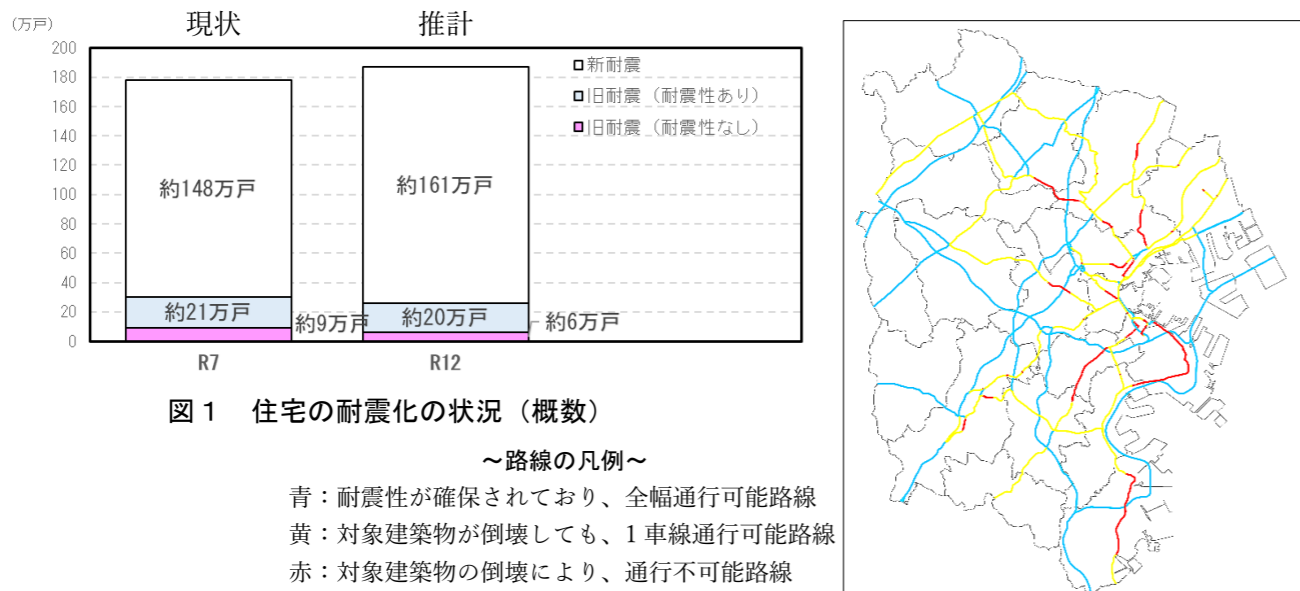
(万戸)

現状　推計

200
180
160
140
120
100
80
60
40
20
0

新耐震
旧耐震（耐震性あり）
旧耐震（耐震性なし）

約148万戸
約21万戸
約9万戸
約161万戸
約20万戸
約6万戸

R7
R12

図１　住宅の耐震化の状況（概数）

～路線の凡例～
青：耐震性が確保されており、全幅通行可能路線
黄：対象建築物が倒壊しても、１車線通行可能路線
赤：対象建築物の倒壊により、通行不可能路線